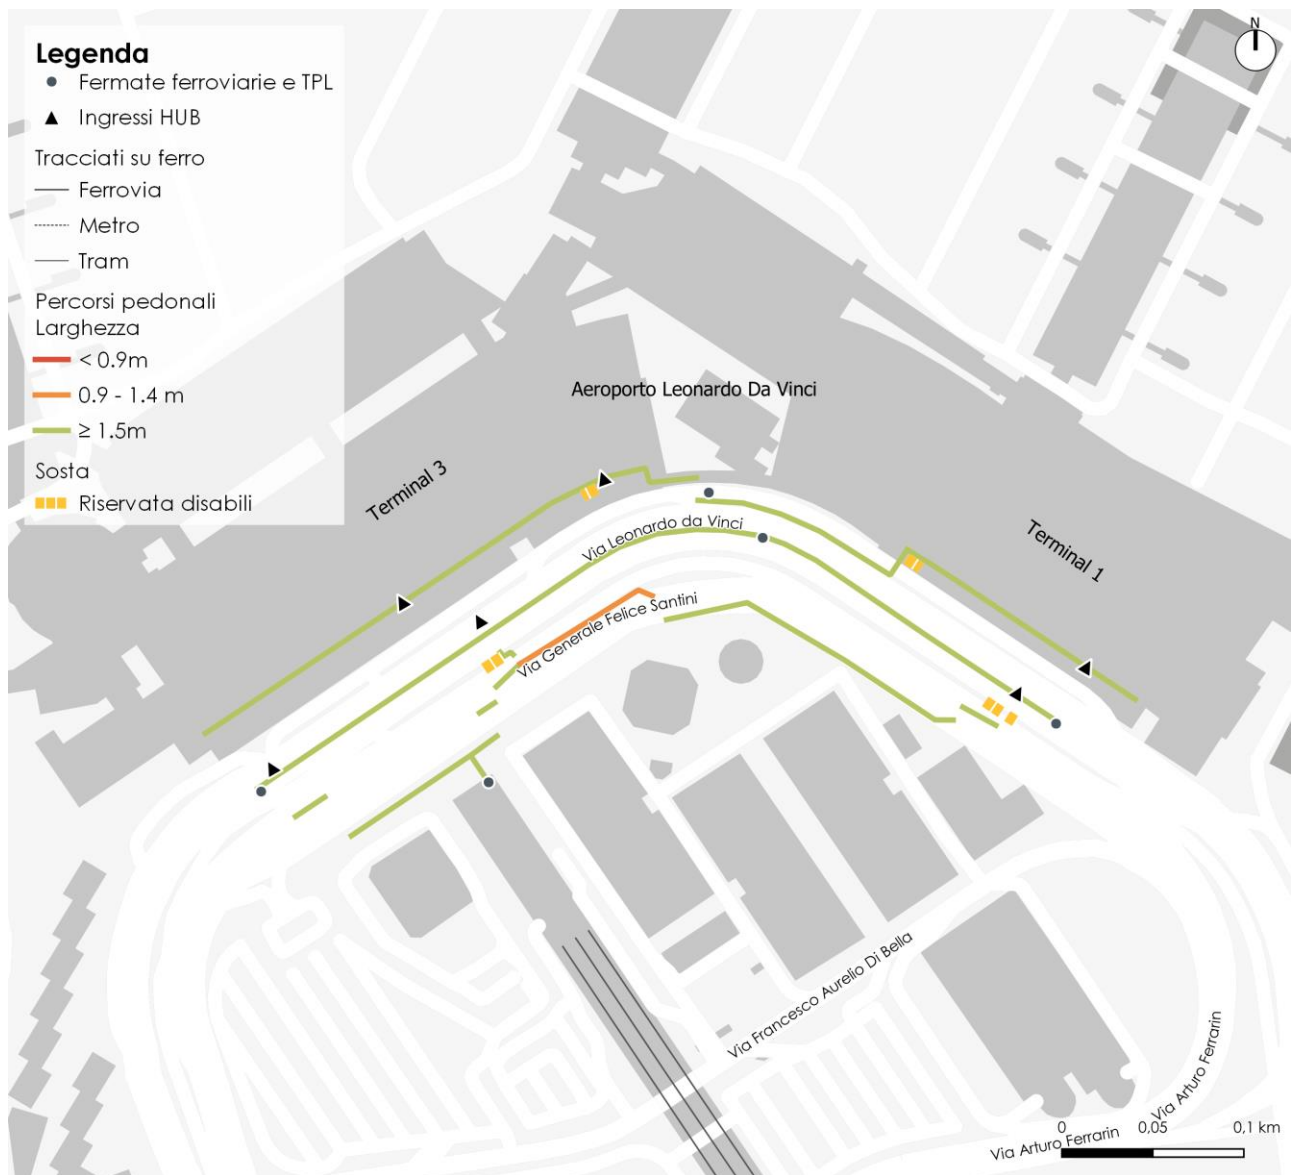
Legenda
Fermate ferroviarie e TPL
Ingressi HUB
Tracciati su ferro
Ferrovia
Metro
Tram
Percorsi pedonali
Larghezza
< 0.9m
0.9 - 1.4 m
≥ 1.5m
Sosta
Riservata disabili

N

Aeroporto Leonardo Da Vinci
Terminal 3
Terminal 1
Via Leonardo da Vinci
Via Generale Felice Santini
Via Francesco Aurelio Di Bella
Via Arturo Ferrarin
Via Arturo Ferrarin

0 0,05 0,1 km